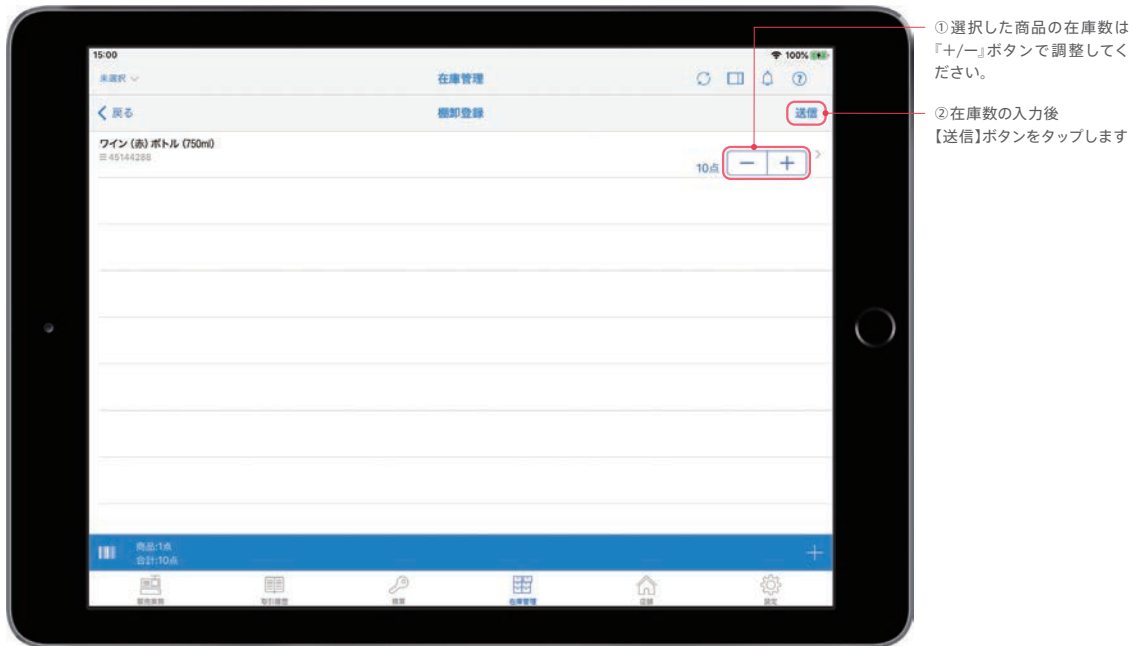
15:00

100%

未選択

在庫管理

戻る

棚卸登録

送信

ワイン (赤) ボトル (750ml)

45144288

10点

−

+

商品:1点
合計:10点

+

販売業務

取引履歴

精算

在庫管理

店舗

設定

①選択した商品の在庫数は『+/−』ボタンで調整してください。

②在庫数の入力後【送信】ボタンをタップします